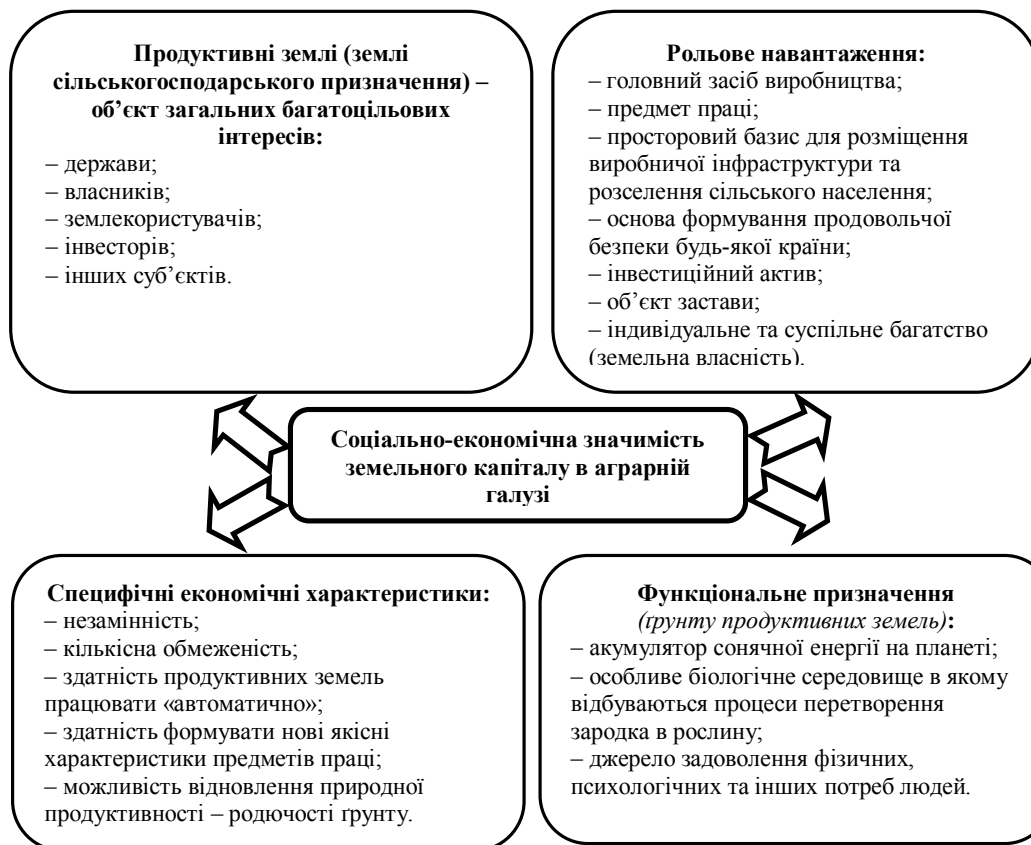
Продуктивні землі (землі сільськогосподарського призначення) – об'єкт загальних багатоцільових інтересів:
– держави;
– власників;
– землекористувачів;
– інвесторів;
– інших суб'єктів.

Рольове навантаження:
– головний засіб виробництва;
– предмет праці;
– просторовий базис для розміщення виробничої інфраструктури та розселення сільського населення;
– основа формування продовольчої безпеки будь-якої країни;
– інвестиційний актив;
– об'єкт застави;
– індивідуальне та суспільне багатство (земельна власність).

Соціально-економічна значимість земельного капіталу в аграрній галузі

Специфічні економічні характеристики:
– незамінність;
– кількісна обмеженість;
– здатність продуктивних земель працювати «автоматично»;
– здатність формувати нові якісні характеристики предметів праці;
– можливість відновлення природної продуктивності – родючості ґрунту.

Функціональне призначення
(ґрунту продуктивних земель):
– акумулятор сонячної енергії на планеті;
– особливе біологічне середовище в якому відбуваються процеси перетворення зародка в рослину;
– джерело задоволення фізичних, психологічних та інших потреб людей.